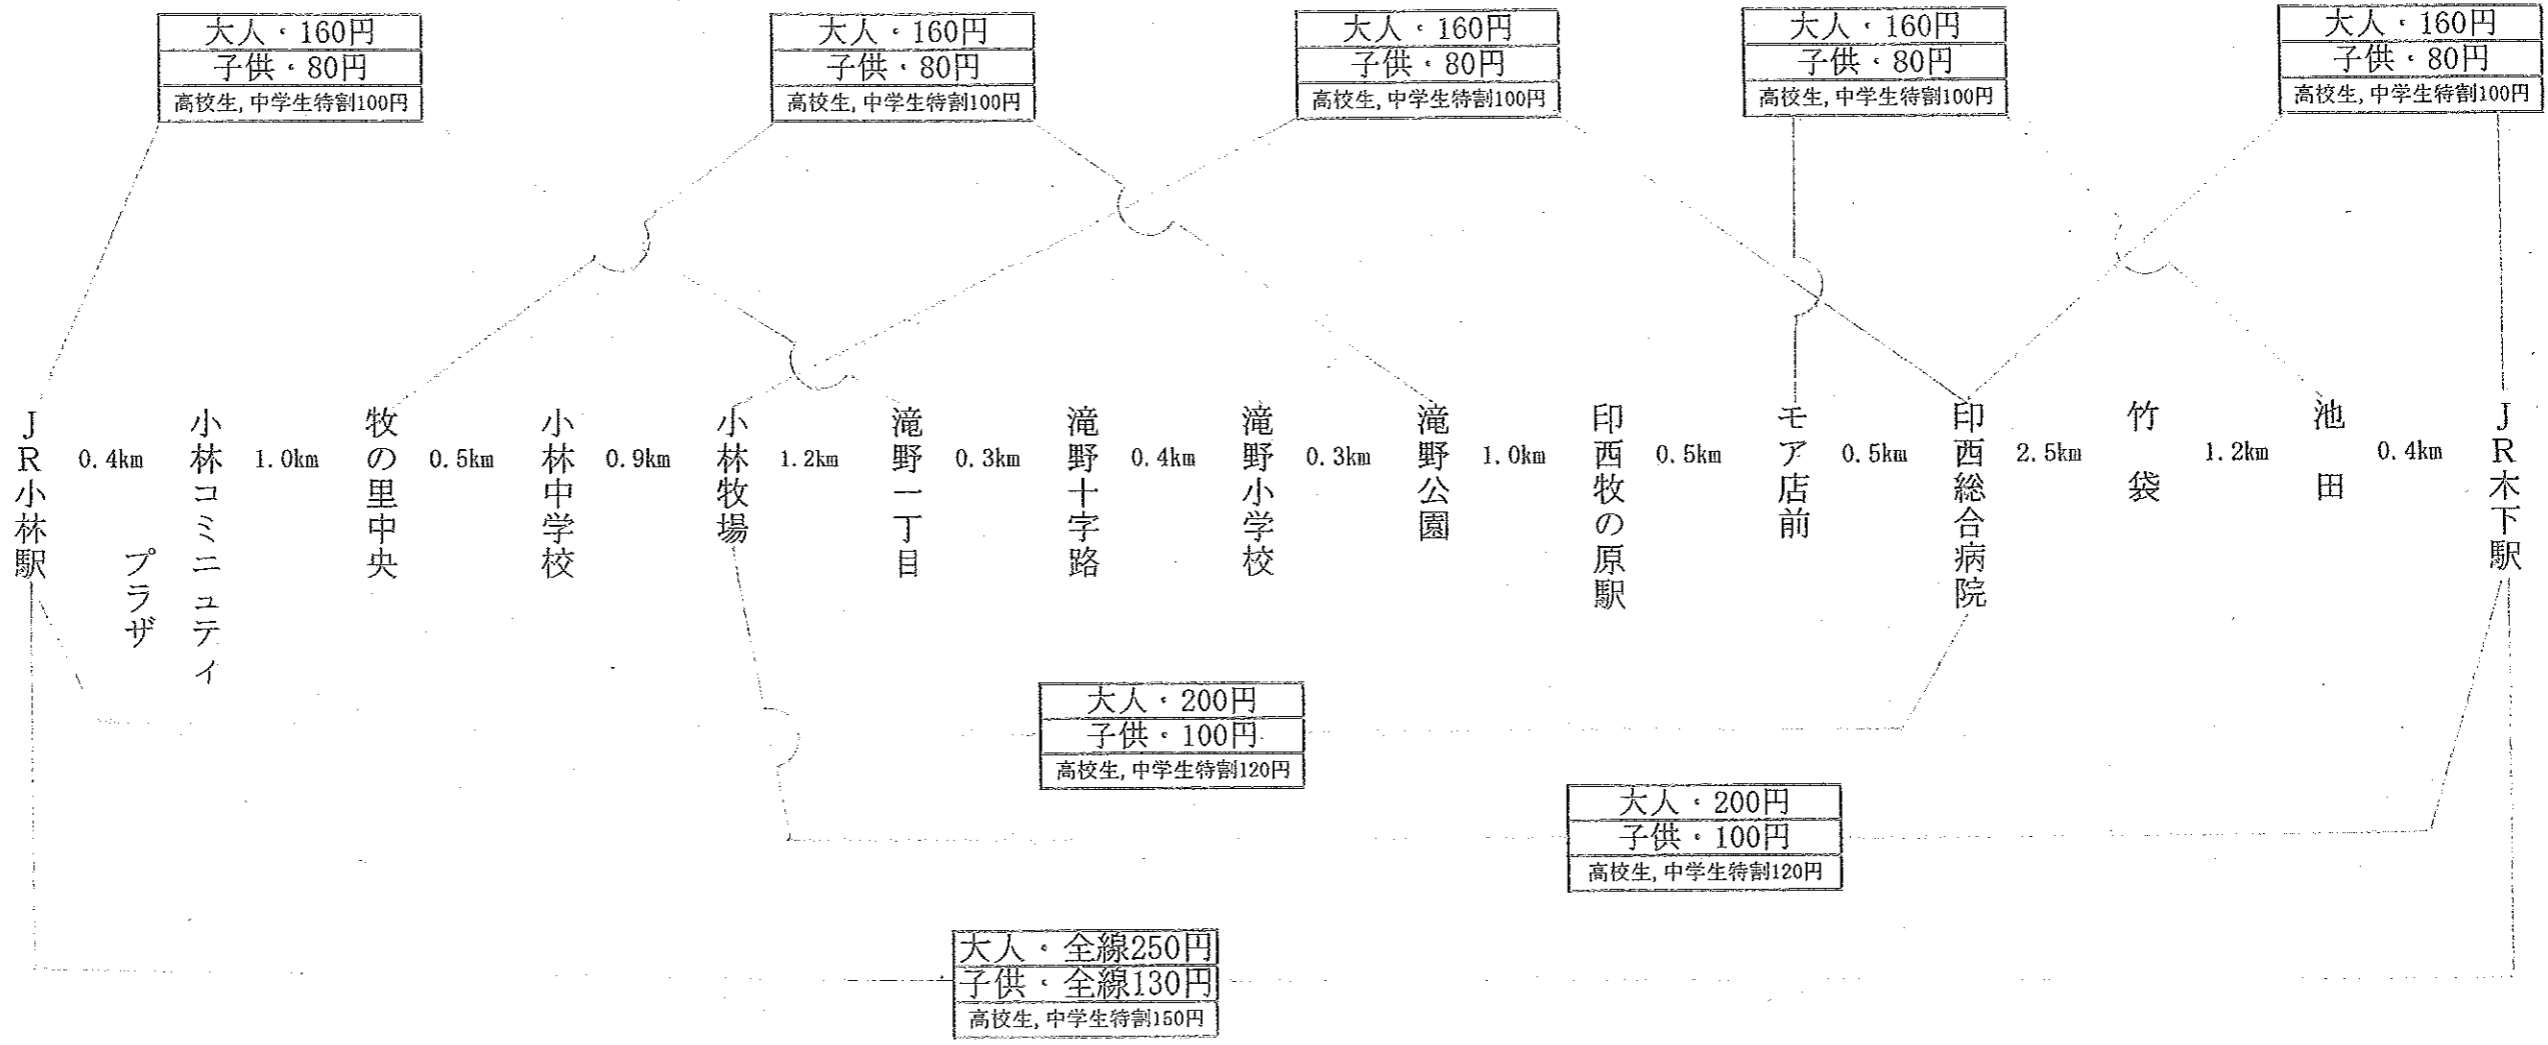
大人・160円
子供・80円
高校生, 中学生特割100円

大人・160円
子供・80円
高校生, 中学生特割100円

大人・160円
子供・80円
高校生, 中学生特割100円

大人・160円
子供・80円
高校生, 中学生特割100円

大人・160円
子供・80円
高校生, 中学生特割100円

JR小林駅 0.4km 小林コミニュティプラザ 1.0km 牧の里中央 0.5km 小林中学校 0.9km 小林牧場 1.2km 滝野一丁目 0.3km 滝野十字路 0.4km 滝野小学校 0.3km 滝野公園 1.0km 印西牧の原駅 0.5km モア店前 0.5km 印西総合病院 2.5km 竹袋 1.2km 池田 0.4km JR木下駅

大人・200円
子供・100円
高校生, 中学生特割120円

大人・200円
子供・100円
高校生, 中学生特割120円

大人・全線250円
子供・全線130円
高校生, 中学生特割150円